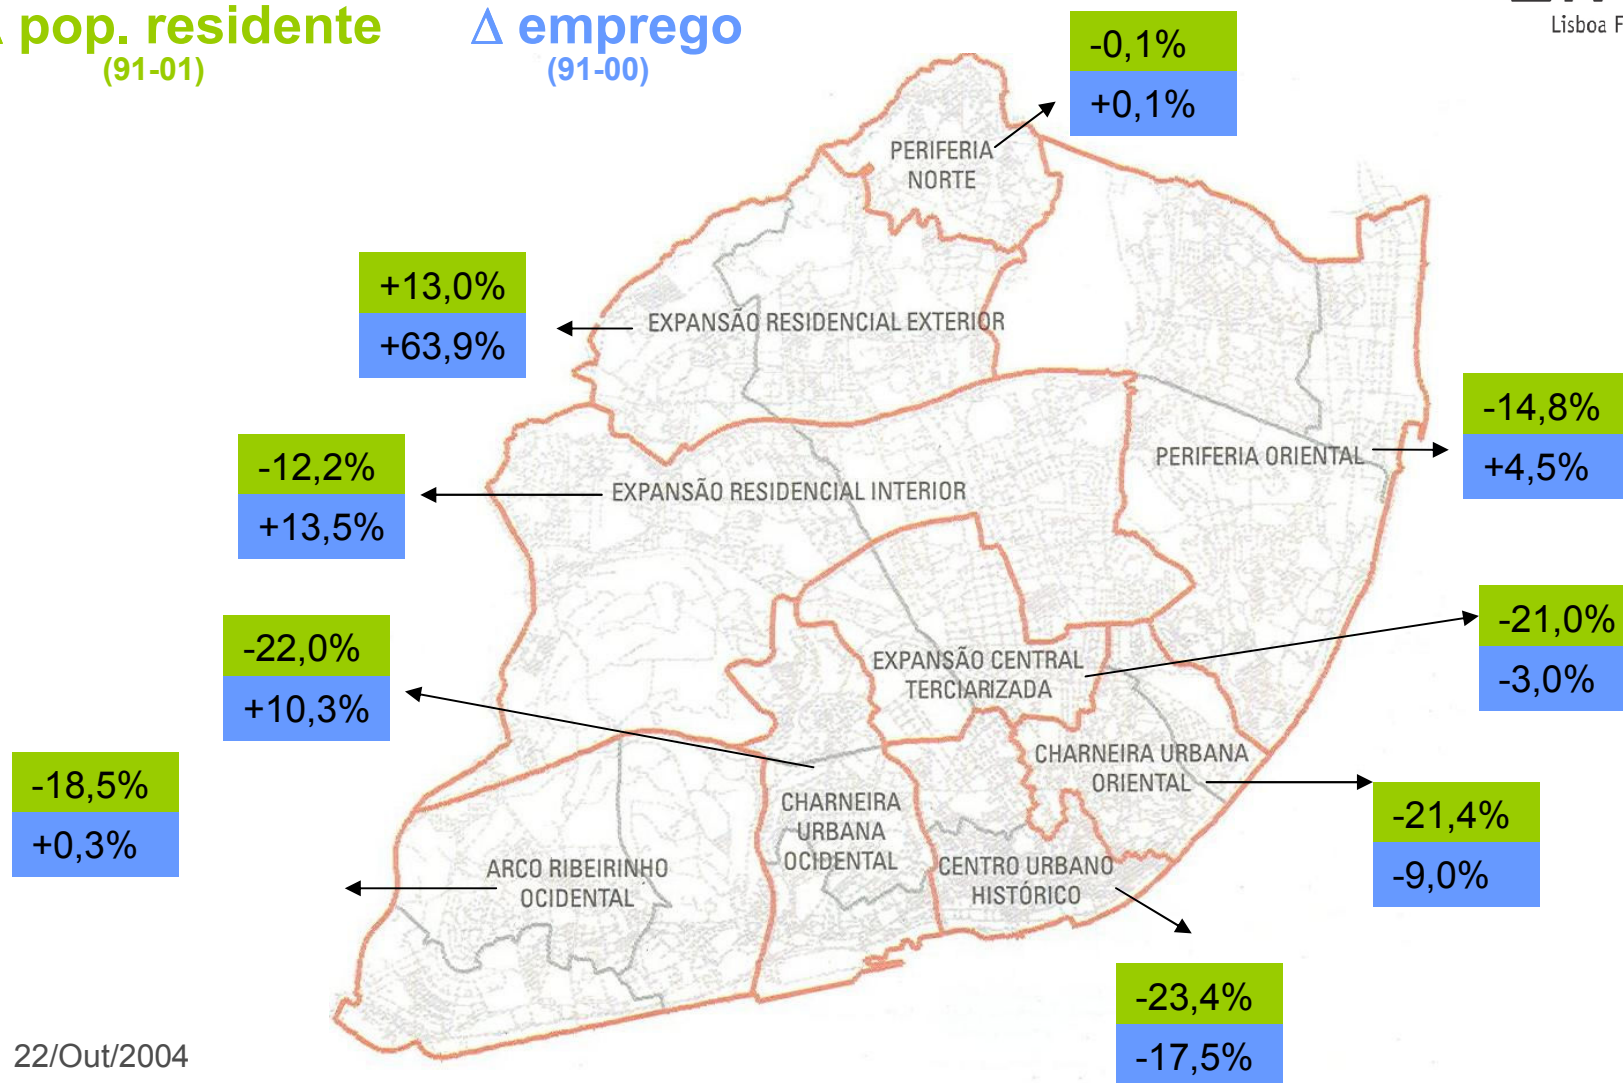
pop. residente
(91-01)

Δ emprego
(91-00)

Lisboa F

-0,1%
+0,1%

PERIFERIA NORTE

+13,0%
+63,9%

EXPANSÃO RESIDENCIAL EXTERIOR

-14,8%
+4,5%

PERIFERIA ORIENTAL

-12,2%
+13,5%

EXPANSÃO RESIDENCIAL INTERIOR

-21,0%
-3,0%

EXPANSÃO CENTRAL TERCIARIZADA

-22,0%
+10,3%

CHARNEIRA URBANA ORIENTAL

-18,5%
+0,3%

CHARNEIRA URBANA OCIDENTAL

-21,4%
-9,0%

ARCO RIBEIRINHO OCIDENTAL

CENTRO URBANO HISTÓRICO

-23,4%
-17,5%

22/Out/2004